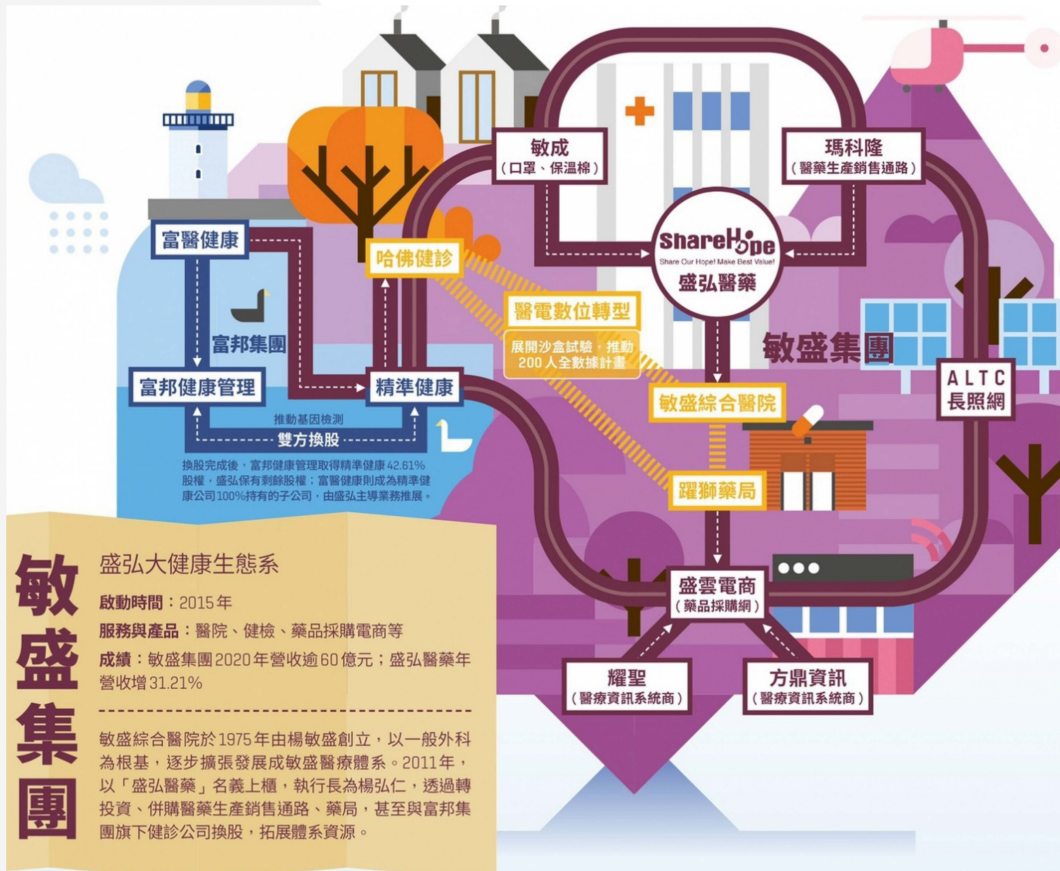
富醫健康

富邦集團

富邦健康管理

精準健康

推動基因檢測

雙方換股

換股完成後，富邦健康管理取得精準健康42.61%股權，盛弘保有剩餘股權；富醫健康則成為精準健康公司100%持有的子公司，由盛弘主導業務推展。

哈佛健診

敏成
（口罩、保溫棉）

瑪科隆
（醫藥生產銷售通路）

ShareHope
Share Our Hope! Make Best Value!
盛弘醫藥

醫電數位轉型

展開沙盒試驗，推動200人全數據計畫

敏盛集團

敏盛綜合醫院

ALTC
長照網

躍獅藥局

盛雲電商
（藥品採購網）

耀聖
（醫療資訊系統商）

方鼎資訊
（醫療資訊系統商）

敏盛集團

盛弘大健康生態系

啟動時間：2015年

服務與產品：醫院、健檢、藥品採購電商等

成績：敏盛集團2020年營收逾60億元；盛弘醫藥年營收增31.21%

敏盛綜合醫院於1975年由楊敏盛創立，以一般外科為根基，逐步擴張發展成敏盛醫療體系。2011年，以「盛弘醫藥」名義上櫃，執行長為楊弘仁，透過轉投資、併購醫藥生產銷售通路、藥局，甚至與富邦集團旗下健診公司換股，拓展體系資源。